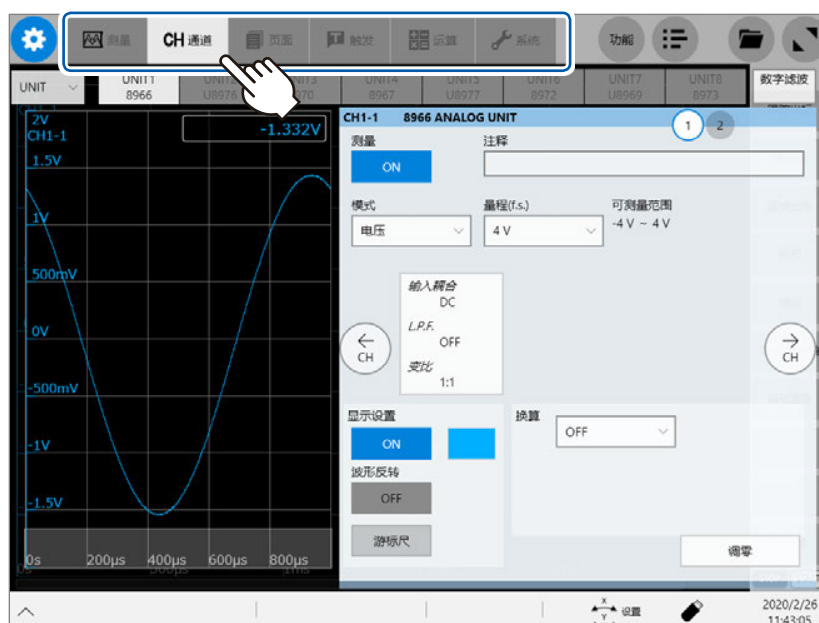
测量 CH 通道 页面 触发 运算 系统 功能

UNIT
UNIT1 8966
UNIT2 U8976
UNIT3 8970
UNIT4 8967
UNIT5 U8977
UNIT6 8972
UNIT7 U8969
UNIT8 8973
数字滤波

2V
CH1-1
-1.332V
1.5V
1V
500mV
0V
-500mV
-1V
-1.5V
0s 200μs 400μs 600μs 800μs

CH1-1 8966 ANALOG UNIT
1 2
测量
ON
注释
模式
电压
量程(f.s.)
4 V
可测量范围
-4 V ~ 4 V
输入耦合
DC
L.P.F.
OFF
变比
1:1
CH
CH
显示设置
ON
换算
OFF
波形反转
OFF
游标尺
调零

设置
2020/2/26
11:43:05